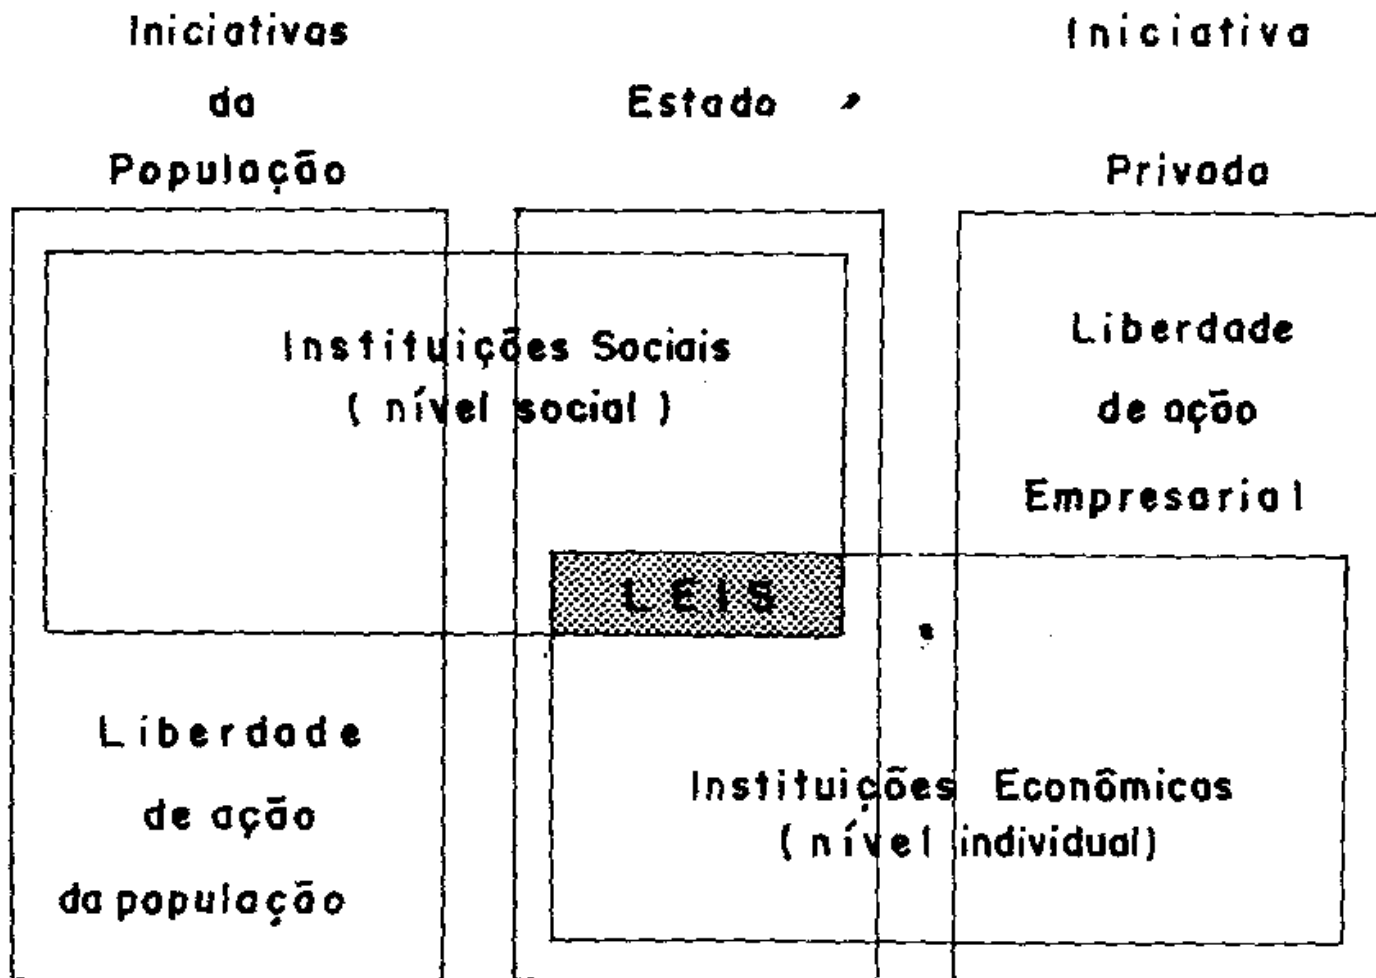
Iniciativas da População

Estado

Iniciativa Privada

Instituições Sociais
( nível social )

Liberdade de ação Empresarial

LEIS

Liberdade de ação da população

Instituições Econômicas
( nível individual)